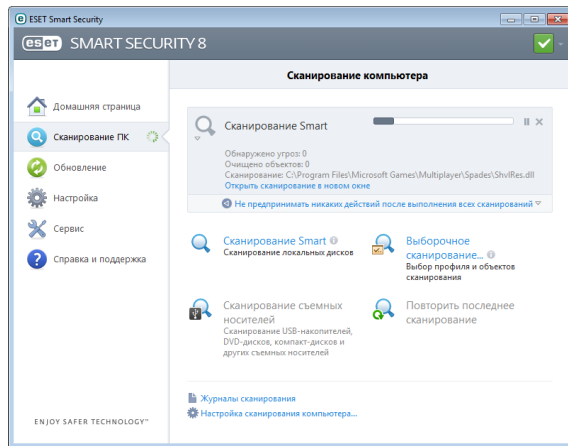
ESET Smart Security

eset SMART SECURITY 8

Домашняя страница

Сканирование ПК

Обновление

Настройка

Сервис

Справка и поддержка

ENJOY SAFER TECHNOLOGY™

Сканирование компьютера

Сканирование Smart

Обнаружено угроз: 0
Очищено объектов: 0
Сканирование: C:\Program Files\Microsoft Games\Multiplayer\Spades\ShvlRes.dll
Открыть сканирование в новом окне

Не предпринимать никаких действий после выполнения всех сканирований

Сканирование Smart
Сканирование локальных дисков

Выборочное сканирование...
Выбор профиля и объектов сканирования

Сканирование съемных носителей
Сканирование USB-накопителей, DVD-дисков, компакт-дисков и других съемных носителей

Повторить последнее сканирование

Журналы сканирования

Настройка сканирования компьютера...